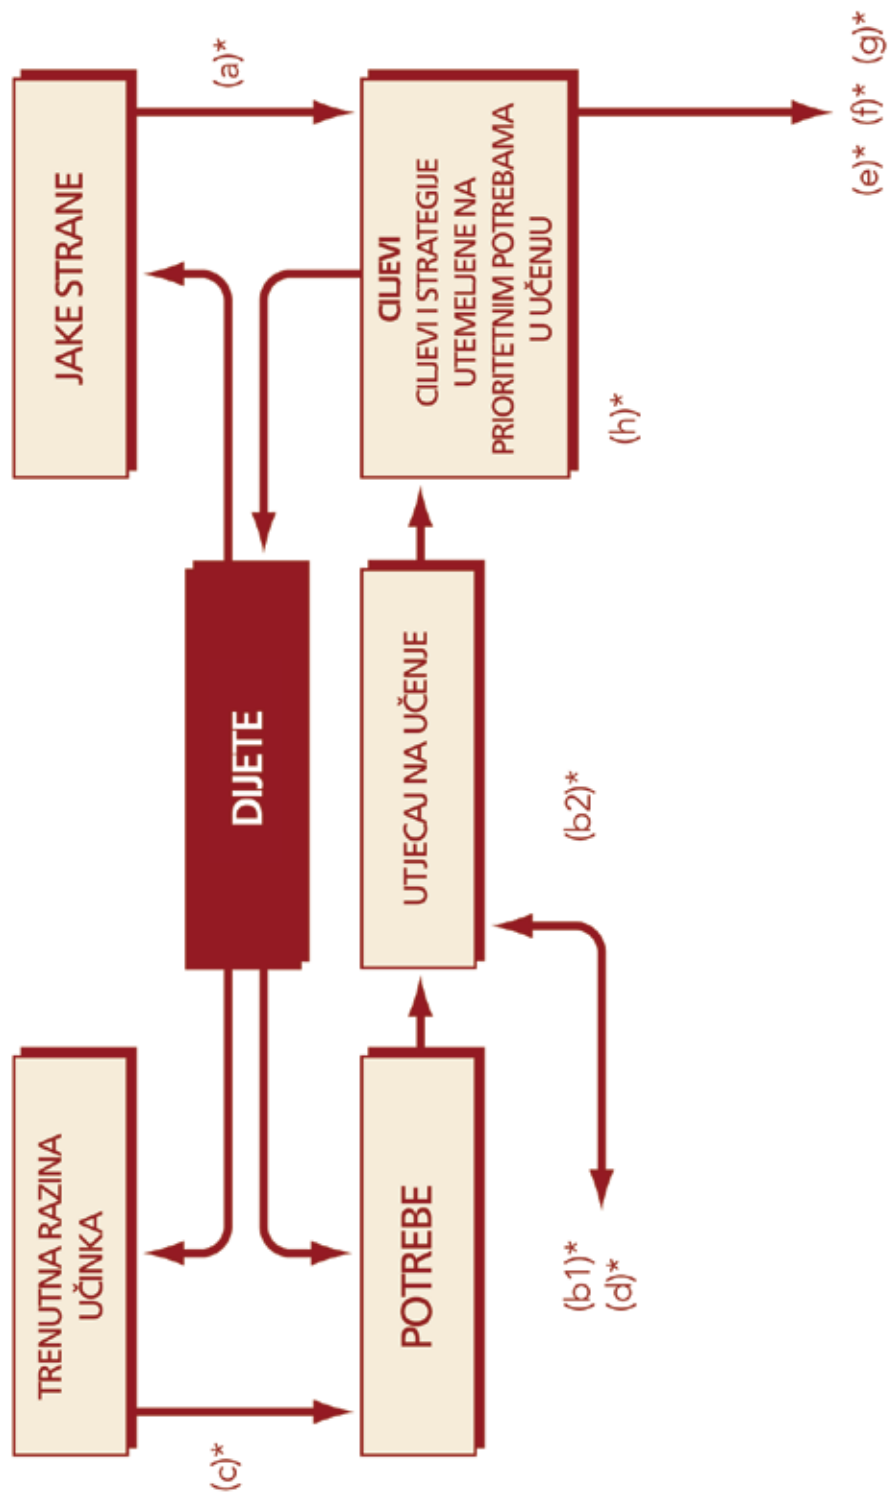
TRENUTNA RAZINA UČINKA

(c)*

POTREBE

(b1)*
(d)*

DIJETE

UTJECAJ NA UČENJE

(b2)*

JAKE STRANE

(a)*

CILJEVI
CILJEVI I STRATEGIJE UTEMELJENE NA PRIORITETNIM POTREBAMA U UČENJU

(h)*

(e)* (f)* (g)*